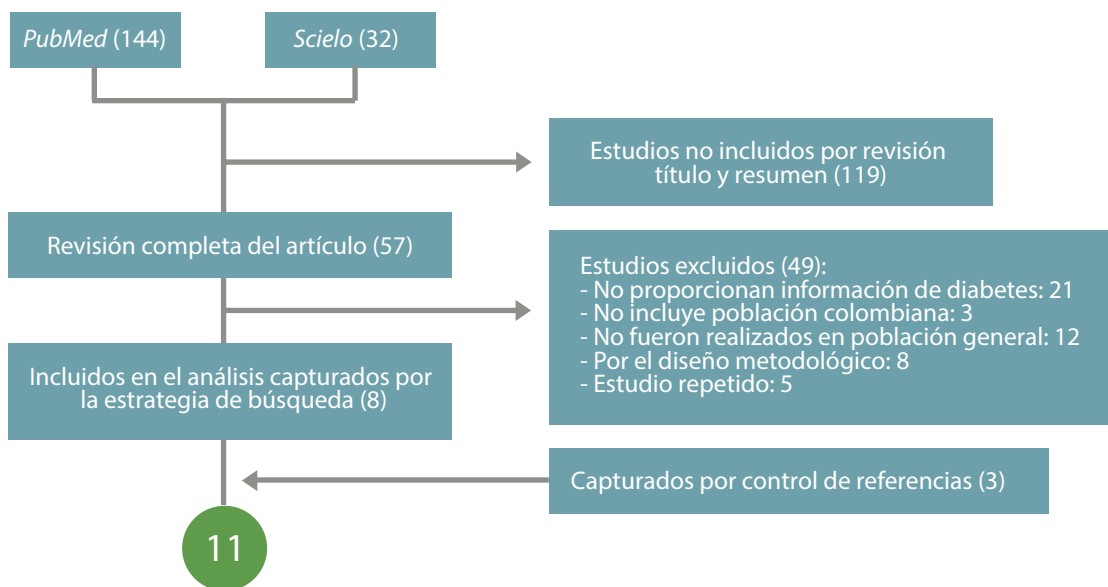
PubMed (144)

Scielo (32)

Estudios no incluidos por revisión título y resumen (119)

Revisión completa del artículo (57)

Estudios excluidos (49):
- No proporcionan información de diabetes: 21
- No incluye población colombiana: 3
- No fueron realizados en población general: 12
- Por el diseño metodológico: 8
- Estudio repetido: 5

Incluidos en el análisis capturados por la estrategia de búsqueda (8)

Capturados por control de referencias (3)

11